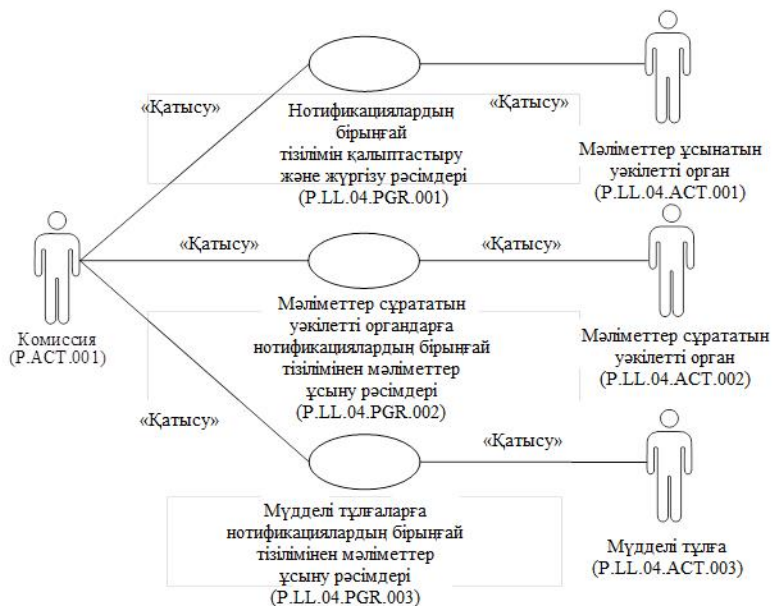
«Қатысу»

«Қатысу»

Нотификациялардың бірыңғай тізілімін қалыптастыру және жүргізу рәсімдері (P.LL.04.PGR.001)

Мәліметтер ұсынатын уәкілетті орган (P.LL.04.ACT.001)

«Қатысу»

«Қатысу»

Комиссия (P.ACT.001)

Мәліметтер сұрататын уәкілетті органдарға нотификациялардың бірыңғай тізілімінен мәліметтер ұсыну рәсімдері (P.LL.04.PGR.002)

Мәліметтер сұрататын уәкілетті орган (P.LL.04.ACT.002)

«Қатысу»

«Қатысу»

Мүдделі тұлғаларға нотификациялардың бірыңғай тізілімінен мәліметтер ұсыну рәсімдері (P.LL.04.PGR.003)

Мүдделі тұлға (P.LL.04.ACT.003)